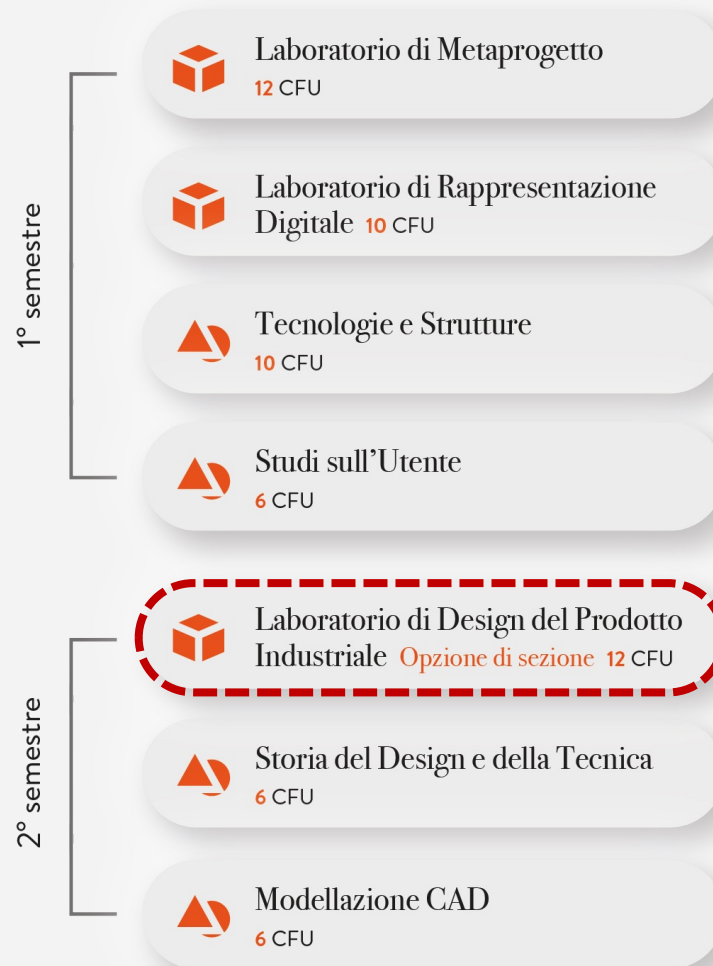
1° semestre

Laboratorio di Metaprogetto
12 CFU

Laboratorio di Rappresentazione Digitale 10 CFU

Tecnologie e Strutture
10 CFU

Studi sull'Utente
6 CFU

2° semestre

Laboratorio di Design del Prodotto Industriale Opzione di sezione 12 CFU

Storia del Design e della Tecnica
6 CFU

Modellazione CAD
6 CFU